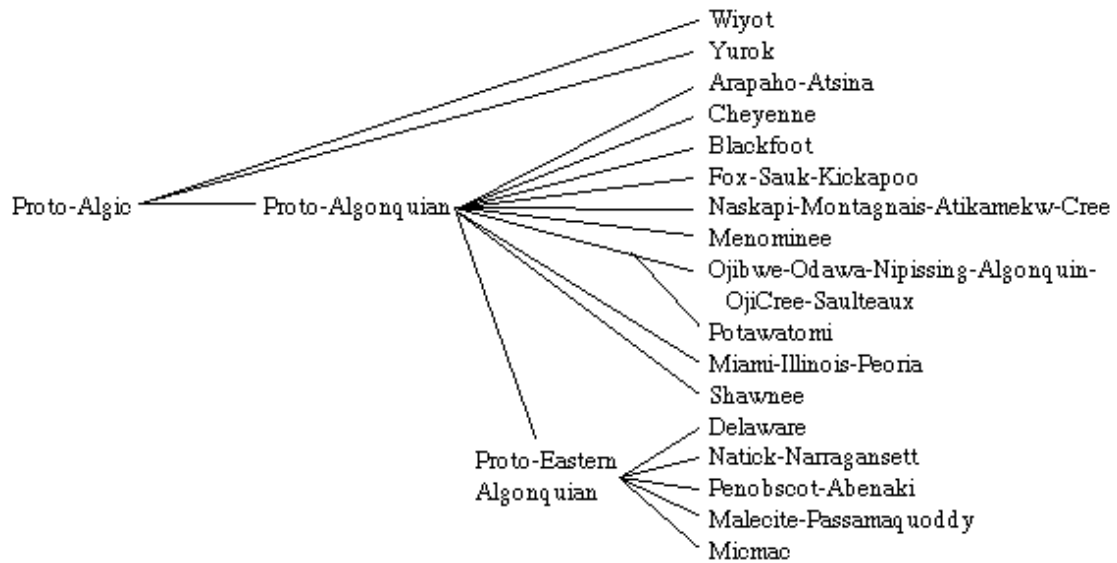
Wiyot
Yurok
Arapaho-Atsina
Cheyenne
Blackfoot
Fox-Sauk-Kickapoo
Naskapi-Montagnais-Atikamekw-Cree
Menominee
Ojibwe-Odawa-Nipissing-Algonquin-OjiCree-Saulteaux
Potawatomi
Miami-Illinois-Peoria
Shawnee

Proto-Algic
Proto-Algonquian

Proto-Eastern Algonquian

Delaware
Natick-Narragansett
Penobscot-Abenaki
Malecite-Passamaquoddy
Micmac